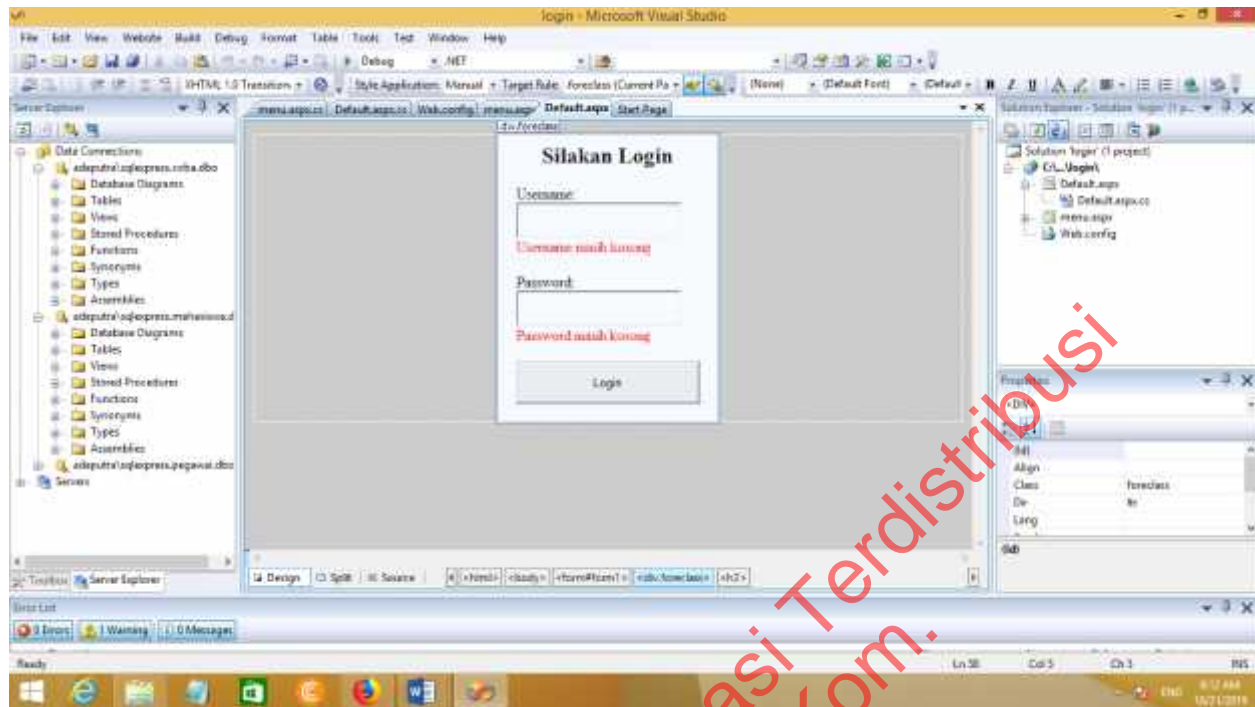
login - Microsoft Visual Studio

File Edit View Website Build Debug Format Table Tools Test Window Help

Debug .NET

XHTML 1.0 Transition Style Application: Manual Target Rule: .foreclass (Current Pa (None) (Default Font) (Default

Server Explorer

Data Connections
adeputra\sqlexpress.coba.dbo
Database Diagrams
Tables
Views
Stored Procedures
Functions
Synonyms
Types
Assemblies
adeputra\sqlexpress.mahasiswa.d
Database Diagrams
Tables
Views
Stored Procedures
Functions
Synonyms
Types
Assemblies
adeputra\sqlexpress.pegawai.dbo
Servers

menu.aspx.cs Default.aspx.cs Web.config menu.aspx Default.aspx Start Page

div.foreclass

Silakan Login

Username:

Username masih kosong

Password:

Password masih kosong

Login

Design Split Source <html> <body> <form#form1> <div.foreclass> <h2>

Toolbox Server Explorer

Solution Explorer - Solution 'login' (1 p...

Solution 'login' (1 project)
C:\...\login\
Default.aspx
Default.aspx.cs
menu.aspx
Web.config

Properties

<DIV>

Align
Class foreclass
Dir ltr
Lang

(Id)

Error List

0 Errors 1 Warning 0 Messages

Ready Ln 38 Col 5 Ch 3 INS

ENG

asi Terdistribusi
.com.